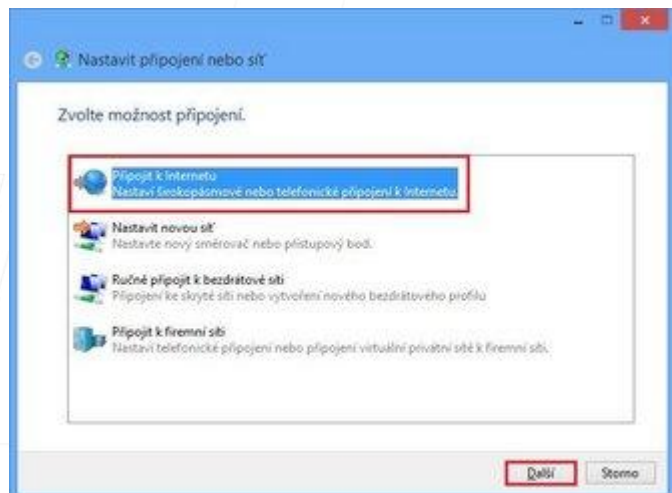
Nastavit připojení nebo síť

Zvolte možnost připojení.

Připojit k Internetu
Nastaví širokopásmové nebo telefonické připojení k Internetu

Nastavit novou síť
Nastavte nový směrovač nebo přístupový bod.

Ručně připojit k bezdrátové síti
Připojení ke skryté síti nebo vytvoření nového bezdrátového profilu

Připojit k firemní síti
Nastaví telefonické připojení nebo připojení virtuální privátní sítě k firemní síti.

Další
Storno